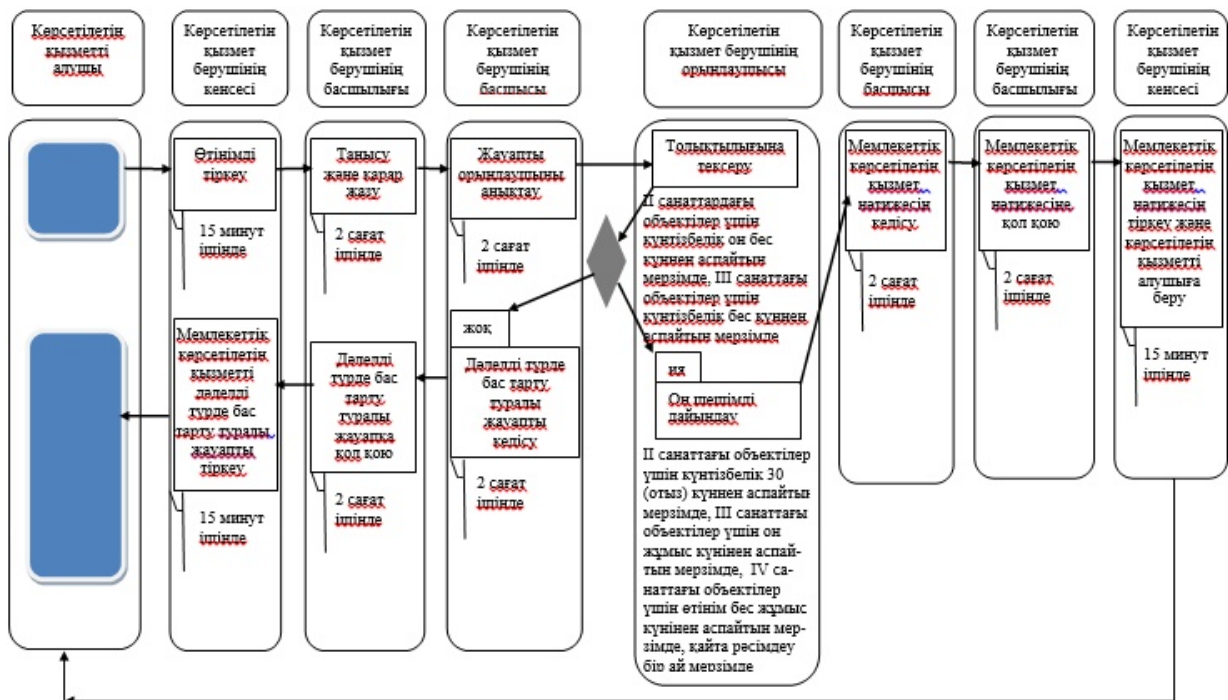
Көрсетілетін қызметті алушы

Көрсетілетін қызмет берушінің кенсесі

Көрсетілетін қызмет берушінің басшылығы

Көрсетілетін қызмет берушінің басшысы

Көрсетілетін қызмет берушінің орындаушысы

Көрсетілетін қызмет берушінің басшысы

Көрсетілетін қызмет берушінің басшылығы

Көрсетілетін қызмет берушінің кенсесі

Өтінімді тіркеу

15 минут ішінде

Танысу және қарар жазу

2 сағат ішінде

Жауапты орындаушыны анықтау

2 сағат ішінде

Толықтылығына тексеру

II санаттардағы объектілер үшін күнтізбелік он бес күннен аспайтын мерзімде, III санаттағы объектілер үшін күнтізбелік бес күннен аспайтын мерзімде

Мемлекеттік көрсетілетін қызмет нәтижесін келісу

2 сағат ішінде

Мемлекеттік көрсетілетін қызмет нәтижесіне қол қою

2 сағат ішінде

Мемлекеттік көрсетілетін қызмет нәтижесін тіркеу және көрсетілетін қызметті алушыға беру

15 минут ішінде

жоқ

Дәлелді түрде бас тарту туралы жауапты келісу

2 сағат ішінде

Дәлелді түрде бас тарту туралы жауапқа қол қою

2 сағат ішінде

Мемлекеттік көрсетілетін қызметті дәлелді түрде бас тарту туралы жауапты тіркеу

15 минут ішінде

иә

Оң шешімді дайындау

II санаттағы объектілер үшін күнтізбелік 30 (отыз) күннен аспайтын мерзімде, III санаттағы объектілер үшін он жұмыс күнінен аспайтын мерзімде, IV санаттағы объектілер үшін өтінім бес жұмыс күнінен аспайтын мерзімде, қайта рәсімдеу бір ай мерзімде